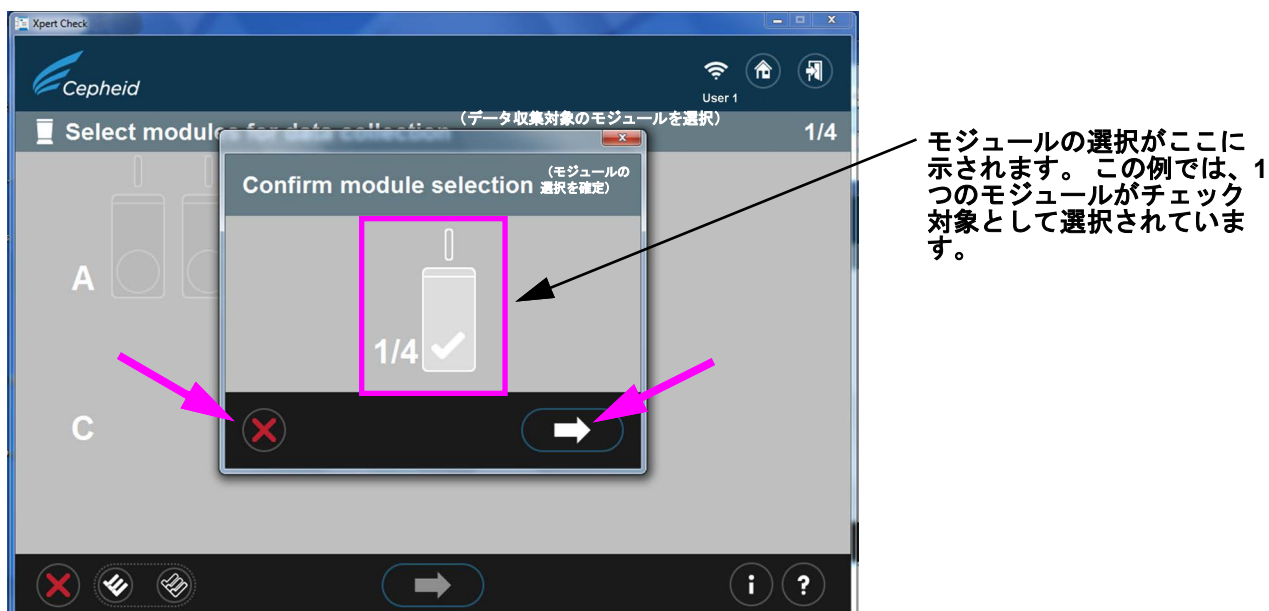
Xpert Check

Cepheid

User 1

Select modules for data collection

（データ収集対象のモジュールを選択）

1/4

Confirm module selection （モジュールの選択を確定）

A

C

1/4

モジュールの選択がここに示されます。 この例では、1つのモジュールがチェック対象として選択されています。